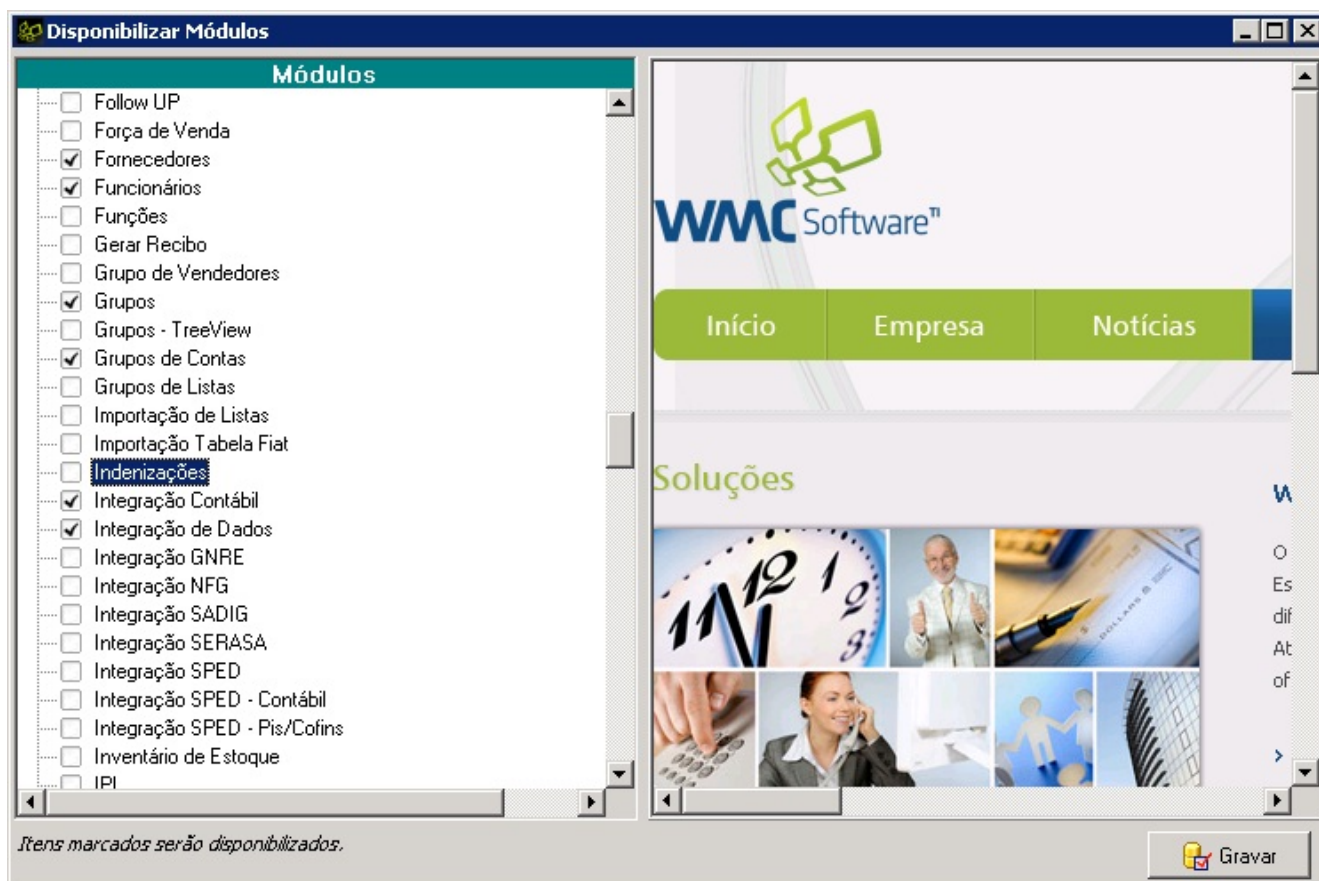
Disponibilizar Módulos

Módulos

Follow UP
Força de Venda
Fornecedores
Funcionários
Funções
Gerar Recibo
Grupo de Vendedores
Grupos
Grupos - TreeView
Grupos de Contas
Grupos de Listas
Importação de Listas
Importação Tabela Fiat
Indenizações
Integração Contábil
Integração de Dados
Integração GNRE
Integração NFG
Integração SADIG
Integração SERASA
Integração SPED
Integração SPED - Contábil
Integração SPED - Pis/Cofins
Inventário de Estoque
IPI

WMC Software™

Início
Empresa
Notícias

Soluções

W
O
Es
dif
At
of
›

Itens marcados serão disponibilizados.

Gravar